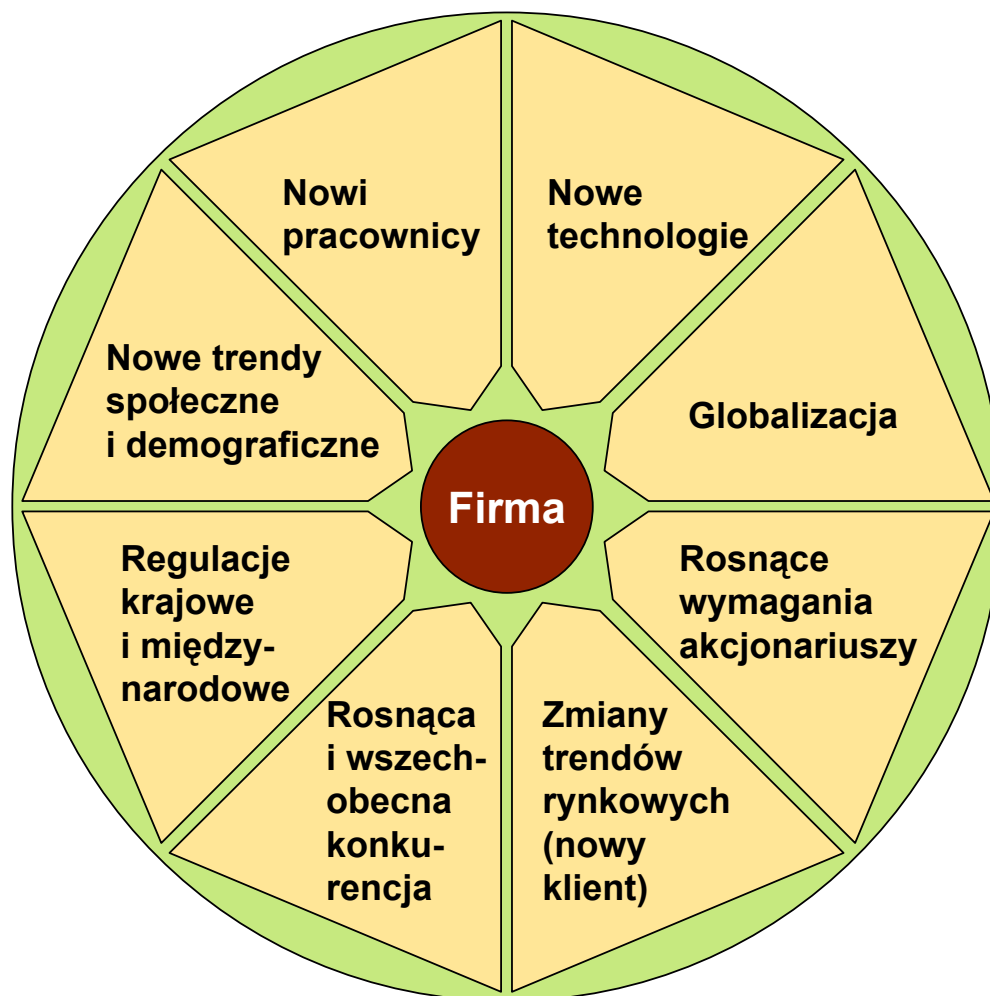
Nowi pracownicy

Nowe technologie

Nowe trendy społeczne i demograficzne

Globalizacja

Firma

Regulacje krajowe i międzynarodowe

Rosnące wymagania akcjonariuszy

Rosnąca i wszechobecna konkurencja

Zmiany trendów rynkowych (nowy klient)